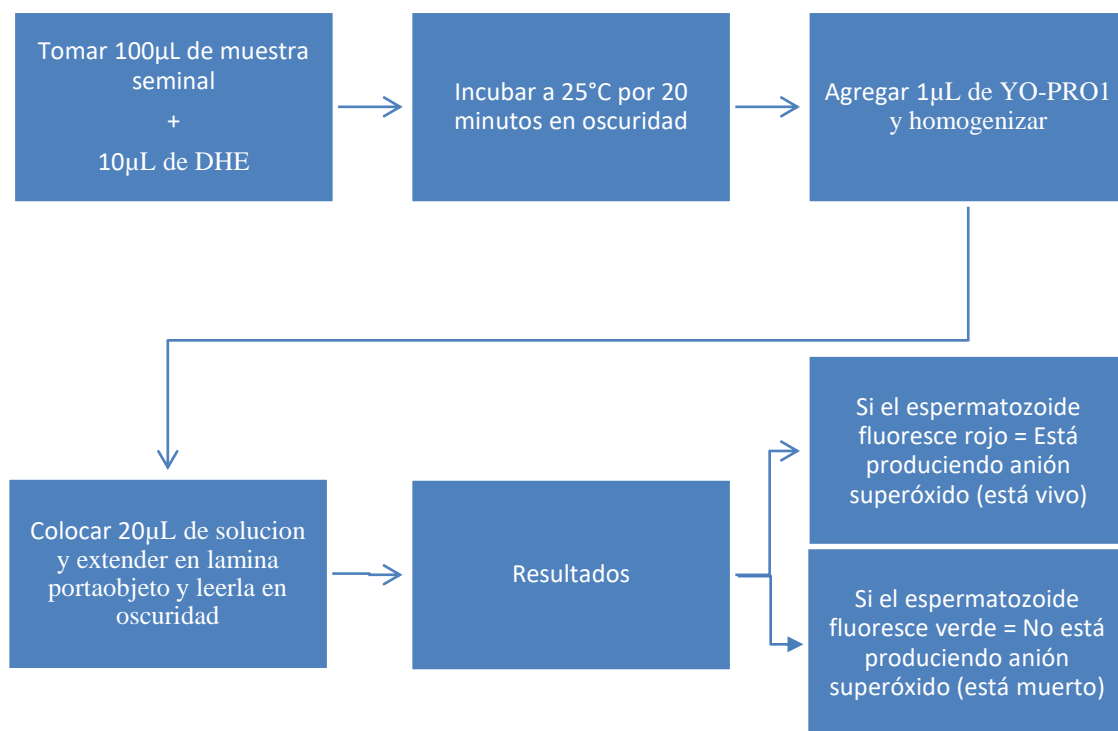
Tomar 100µL de muestra seminal
+
10µL de DHE

Incubar a 25°C por 20 minutos en oscuridad

Agregar 1µL de YO-PRO1 y homogenizar

Colocar 20µL de solucion y extender en lamina portaobjeto y leerla en oscuridad

Resultados

Si el espermatozoide fluoresce rojo = Está produciendo anión superóxido (está vivo)

Si el espermatozoide fluoresce verde = No está produciendo anión superóxido (está muerto)